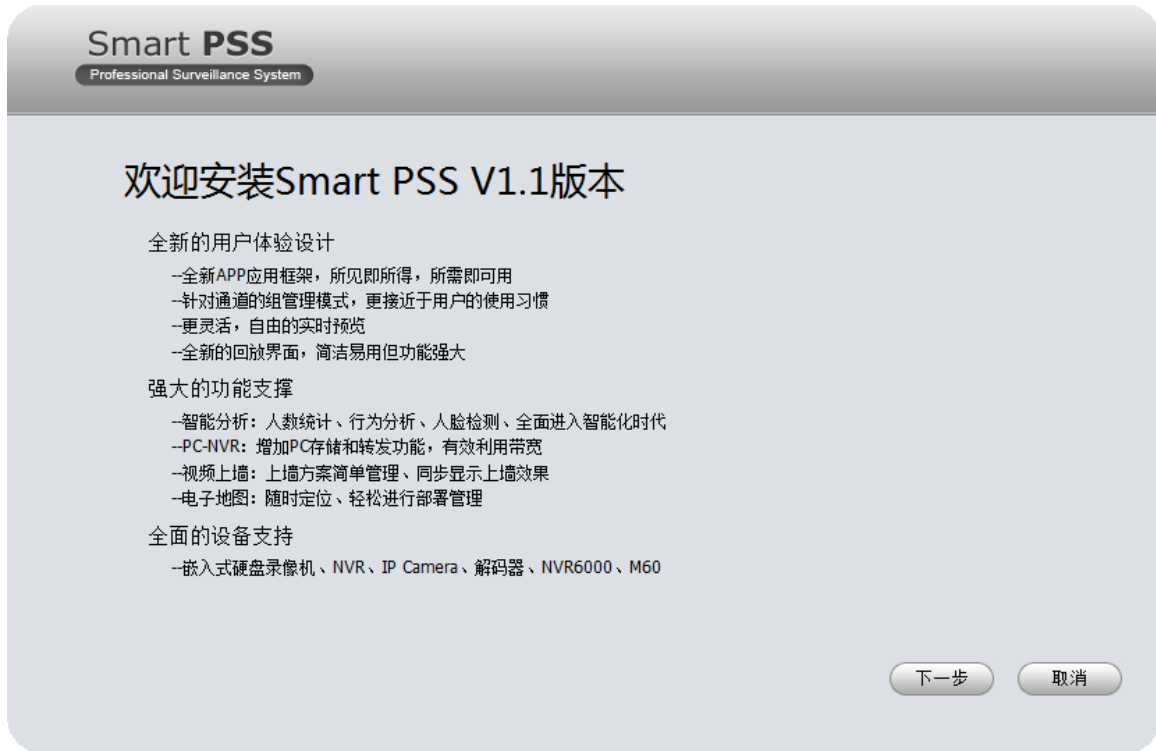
Smart PSS
Professional Surveillance System

欢迎安装Smart PSS V1.1版本

全新的用户体验设计

--全新APP应用框架，所见即所得，所需即可用
--针对通道的组管理模式，更接近于用户的使用习惯
--更灵活，自由的实时预览
--全新的回放界面，简洁易用但功能强大

强大的功能支撑

--智能分析：人数统计、行为分析、人脸检测、全面进入智能化时代
--PC-NVR：增加PC存储和转发功能，有效利用带宽
--视频上墙：上墙方案简单管理、同步显示上墙效果
--电子地图：随时定位、轻松进行部署管理

全面的设备支持

--嵌入式硬盘录像机、NVR、IP Camera、解码器、NVR6000、M60

下一步
取消